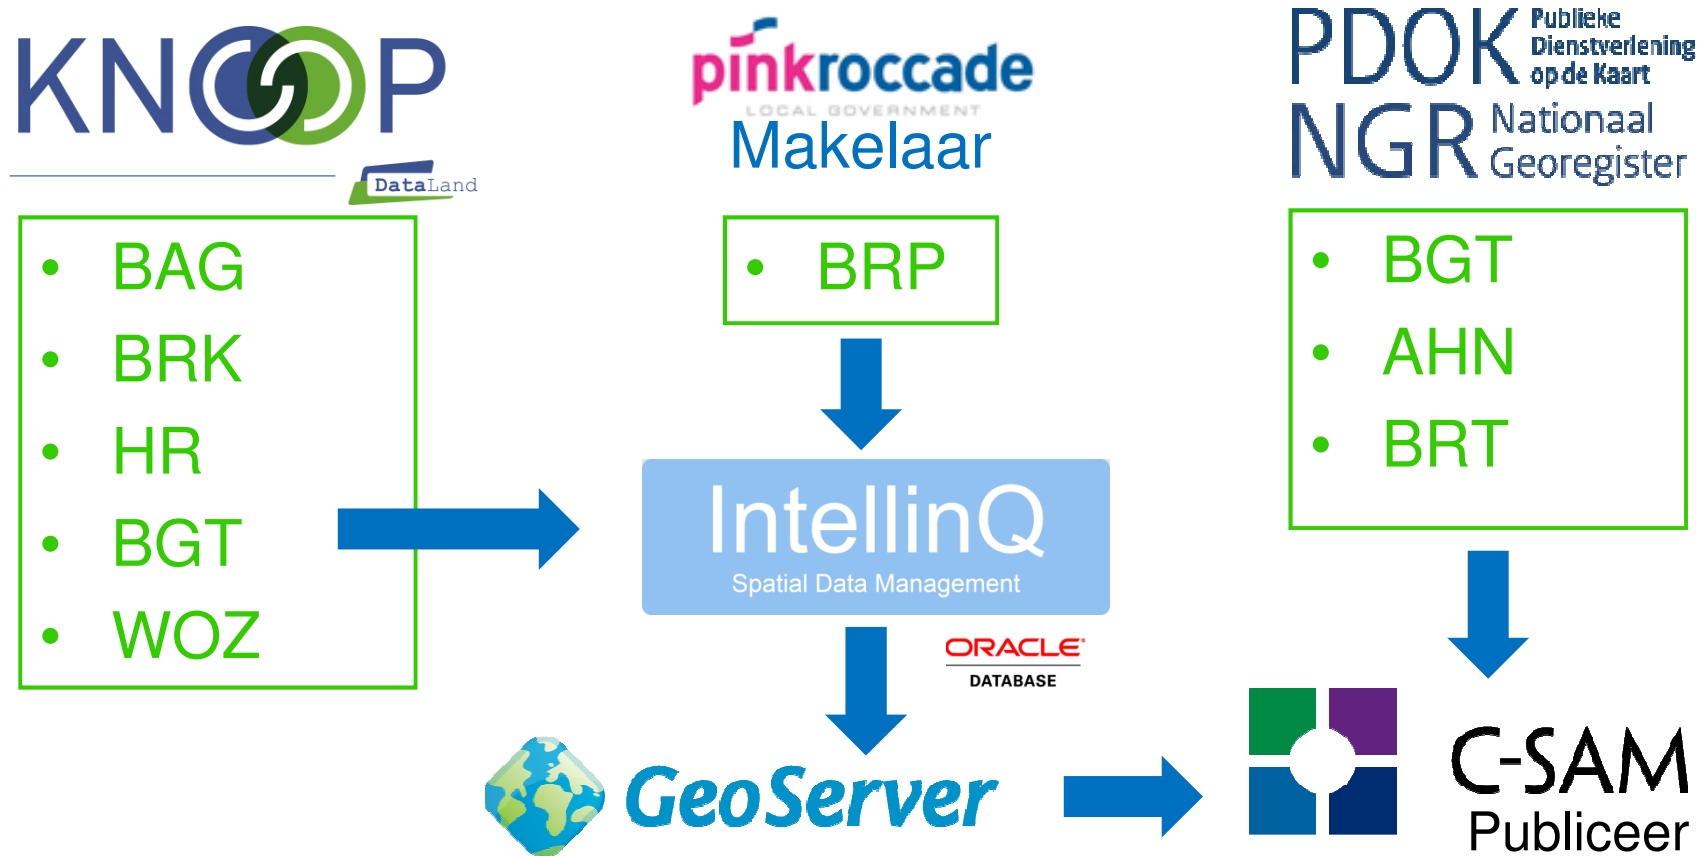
KNOOP
DataLand

pinkroccade
LOCAL GOVERNMENT
Makelaar

PDOK Publieke Dienstverlening op de Kaart
NGR Nationaal Georegister

- BAG
- BRK
- HR
- BGT
- WOZ

- BRP

- BGT
- AHN
- BRT

IntellinQ
Spatial Data Management

ORACLE
DATABASE

GeoServer

C-SAM
Publiceer